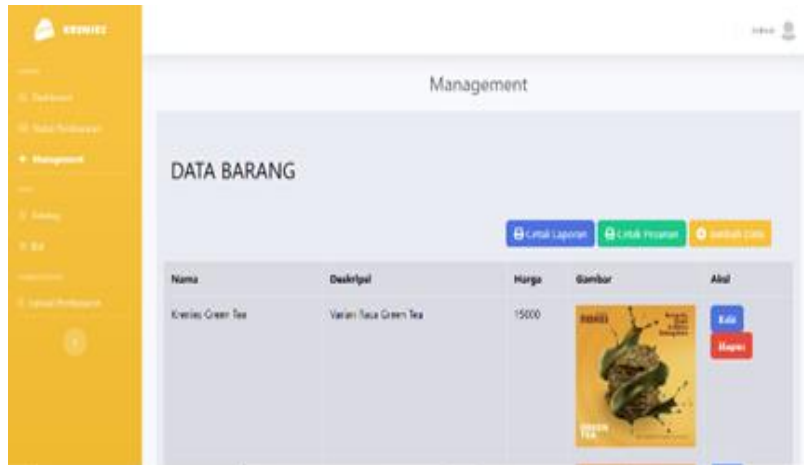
KREMJES

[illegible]
Dashboard
Status Pembayaran
Management
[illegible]
Katalog
Riil
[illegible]
Upload Pembayaran

Admin

Management

DATA BARANG

Cetak Laporan
Cetak Pesanan
Tambah Data

| Nama | Deskripsi | Harga | Gambar | Aksi |
|---|---|---|---|---|
| Kremjes Green Tea | Varian Rasa Green Tea | 15000 | | Edit Hapus |